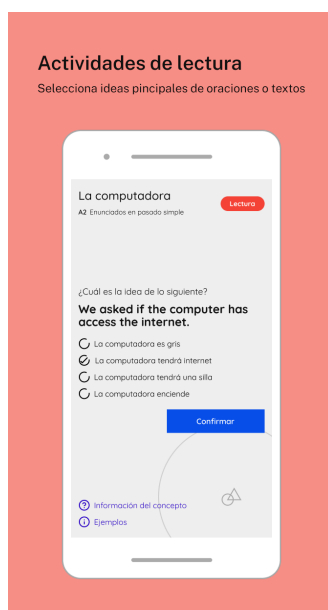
Actividades de lectura
Selecciona ideas pincipales de oraciones o textos

La computadora
A2 Enunciados en posado simple
Lectura

¿Cuál es la idea de lo siguiente?
We asked if the computer has access the internet.

La computadora es gris
La computadora tendrá internet
La computadora tendrá una silla
La computadora enciende

Confirmar

Información del concepto
Ejemplos